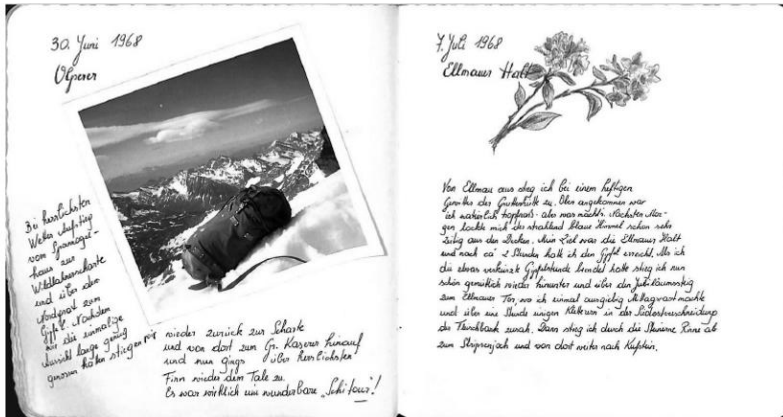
30. Juni 1968
Olperer

Bei herrlichstem Wetter Aufstieg vom Spannagelhaus zur Wildlahnerscharte und über den Nordgrat zum Gipfel. Nachdem wir die einmalige Aussicht lange genug genossen hatten, stiegen wir wieder zurück zur Scharte und von dort zum Gr. Kaserer hinauf und nun ging's über Rumlichkeiten Firn wieder dem Tale zu. Es war wirklich ein wunderbare „Schi-tour"!

7. Juli 1968
Ellmauer Halt

Von Ellmau aus stieg ich bei einem heftigen Gewitter das Gruttenhütte zu. Oben angekommen war ich natürlich tropfnass - aber was macht's. Nächsten Morgen lockte mich der strahlend blaue Himmel schon sehr bald aus den Decken. Mein Ziel war die Ellmauer Halt und nach ca. 2 Stunden hatte ich den Gipfel erreicht. Als ich die etwas verkürzte Gipfelstunde beendet hatte stieg ich nun schon gemütlich wieder hinunter und über den Jubiläumssteig zum Ellmauer Tor, wo ich einmal ausgiebig Mittagsrast machte und über eine Stunde langen Klettern in der Südostverschneidung die Wandbasis zurück. Dann stieg ich durch die Steinerne Rinne ab zum Stripsenjoch und von dort weiter nach Kufstein.